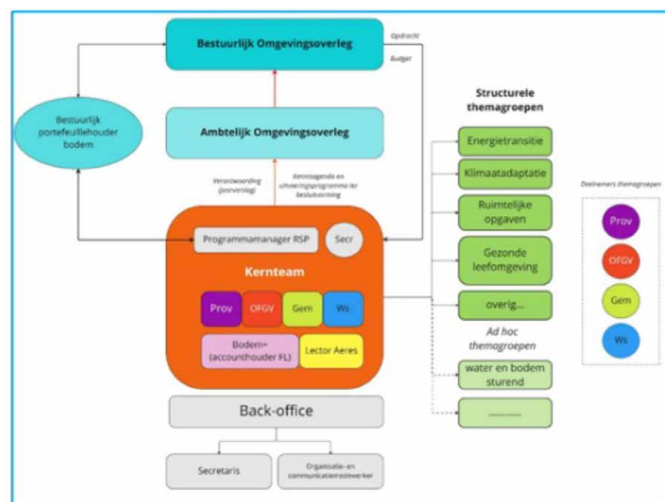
Bestuurlijk Omgevingsoverleg

Opdracht

Budget

Bestuurlijk portefeuillehouder bodem

Ambtelijk Omgevingsoverleg

Verantwoording (jaarverslag)

Kennisagenda en uitvoeringsprogramma ter besluitvorming

Structurele themagroepen

Energietransitie

Klimaatadaptatie

Ruimtelijke opgaven

Gezonde leefomgeving

overig...

Ad hoc themagroepen

water en bodem sturend

.........

Deelnemers themagroepen

Prov

OFGV

Gem

Ws

Programmamanager RSP

Secr

Kernteam

Prov

OFGV

Gem

Ws

Bodem+ (accounthouder FL)

Lector Aeres

Back-office

Secretaris

Organisatie- en communicatiemedewerker